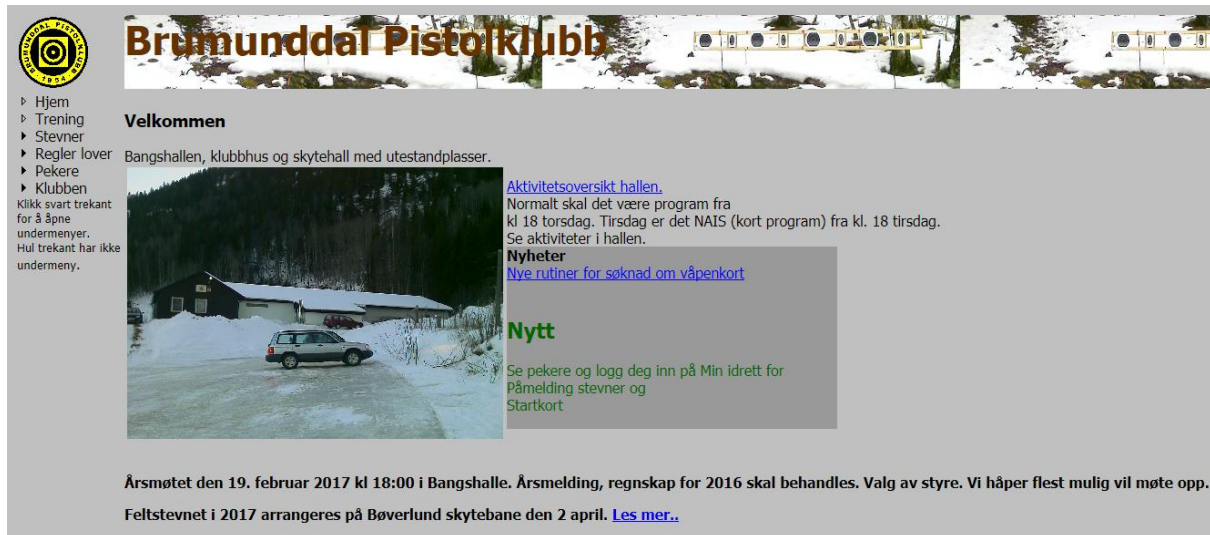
BRUMUNDDAL PISTOLKLUBB 1954

Brumunddal Pistolklubb

Hjem
Trening
Stevner
Regler lover
Pekere
Klubben
Klikk svart trekant for å åpne undermenyer.
Hul trekant har ikke undermeny.

Velkommen

Bangshallen, klubbhus og skytehall med utestandplasser.

Aktivitetsoversikt hallen.
Normalt skal det være program fra
kl 18 torsdag. Tirsdag er det NAIS (kort program) fra kl. 18 tirsdag.
Se aktiviteter i hallen.

Nyheter
Nye rutiner for søknad om våpenkort

Nytt

Se pekere og logg deg inn på Min idrett for
Påmelding stevner og
Startkort

Årsmøtet den 19. februar 2017 kl 18:00 i Bangshalle. Årsmelding, regnskap for 2016 skal behandles. Valg av styre. Vi håper flest mulig vil møte opp.

Feltstevnet i 2017 arrangeres på Bøverlund skytebane den 2 april. Les mer..